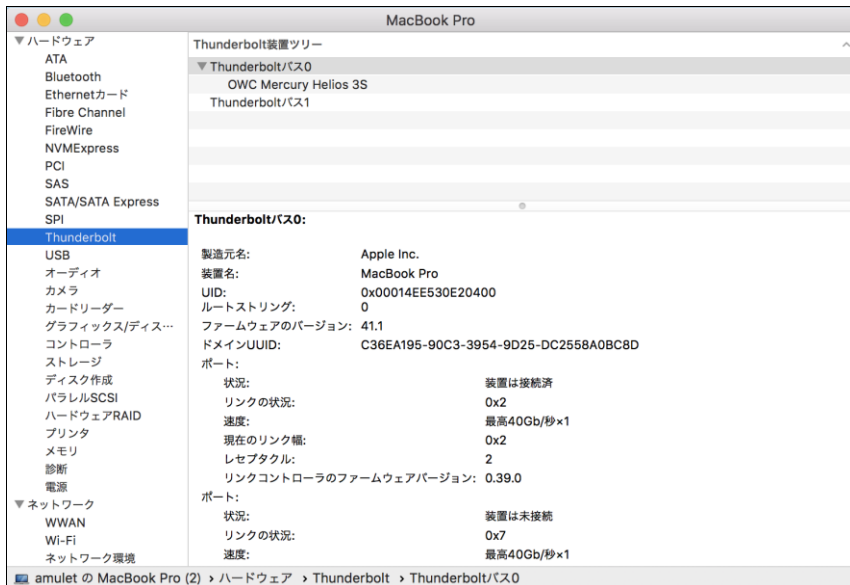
MacBook Pro

▼ハードウェア
ATA
Bluetooth
Ethernetカード
Fibre Channel
FireWire
NVMExpress
PCI
SAS
SATA/SATA Express
SPI
Thunderbolt
USB
オーディオ
カメラ
カードリーダー
グラフィックス/ディス…
コントローラ
ストレージ
ディスク作成
パラレルSCSI
ハードウェアRAID
プリンタ
メモリ
診断
電源
▼ネットワーク
WWAN
Wi-Fi
ネットワーク環境

Thunderbolt装置ツリー
▼Thunderboltバス0
OWC Mercury Helios 3S
Thunderboltバス1

Thunderboltバス0:

製造元名: Apple Inc.
装置名: MacBook Pro
UID: 0x00014EE530E20400
ルートストリング: 0
ファームウェアのバージョン: 41.1
ドメインUUID: C36EA195-90C3-3954-9D25-DC2558A0BC8D
ポート:
状況: 装置は接続済
リンクの状況: 0x2
速度: 最高40Gb/秒×1
現在のリンク幅: 0x2
レセプタクル: 2
リンクコントローラのファームウェアバージョン: 0.39.0
ポート:
状況: 装置は未接続
リンクの状況: 0x7
速度: 最高40Gb/秒×1

amulet の MacBook Pro (2) › ハードウェア › Thunderbolt › Thunderboltバス0